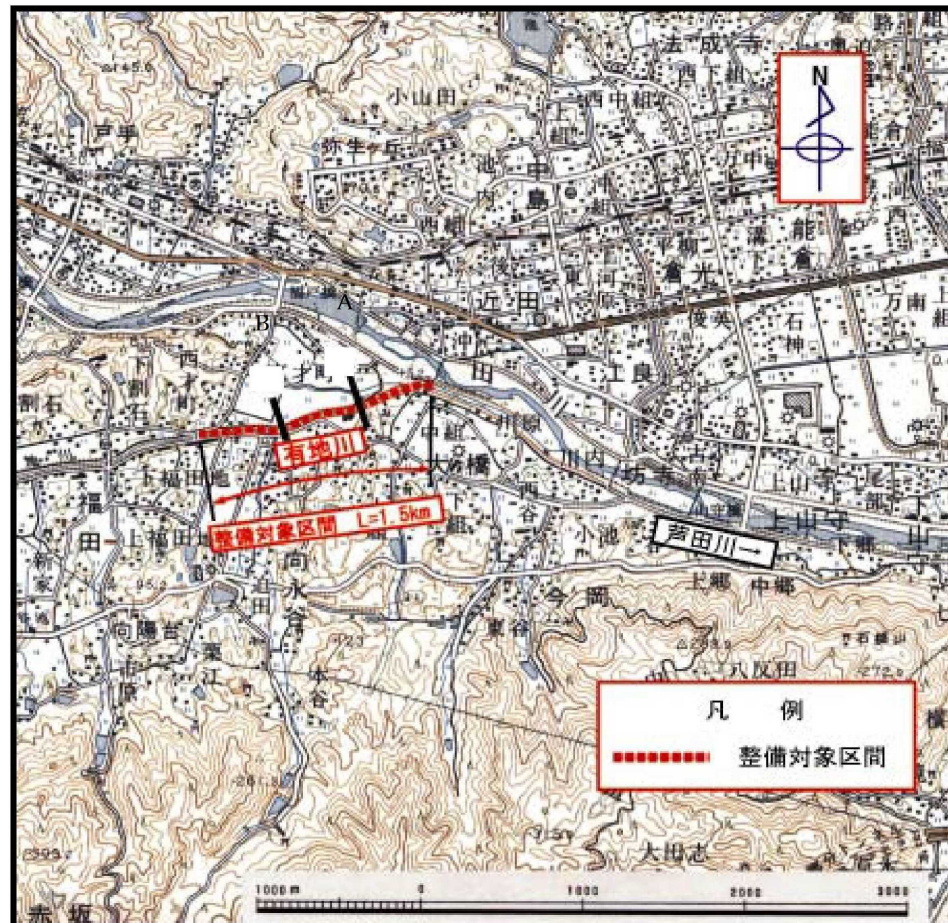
N

去成寺
西上組
西中組
小山田
戸手
弥生丘
池
中
島
近田
光
能
倉
A
B
西
割石
才
沖
田
工良
石神
万南
有地川
中組
大谷橋
川内
芦田川
下福田
上福田
福田
新家
整備対象区間 L=1.5km
小池
西谷
上山守
今岡
上郷
中郷
向永谷
向陽台
東谷
本谷
八反田
大日志
赤坂

凡 例
整備対象区間

1000 m
0
1000
2000
3000